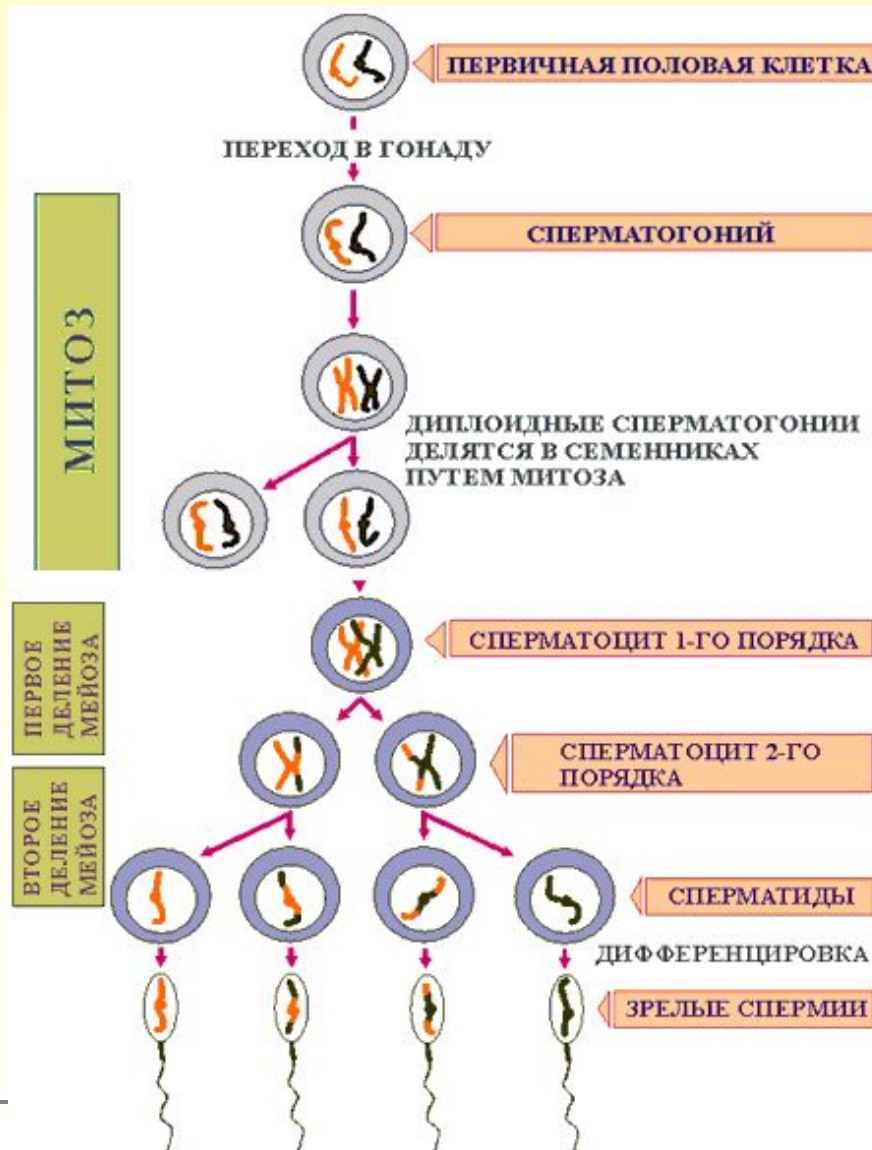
ПЕРВИЧНАЯ ПОЛОВАЯ КЛЕТКА

ПЕРЕХОД В ГОНАДУ

МИТОЗ

СПЕРМАТОГОНИЙ

ДИПЛОИДНЫЕ СПЕРМАТОГОНИИ ДЕЛЯТСЯ В СЕМЕННИКАХ ПУТЕМ МИТОЗА

ПЕРВОЕ ДЕЛЕНИЕ МЕЙОЗА

СПЕРМАТОЦИТ 1-ГО ПОРЯДКА

ВТОРОЕ ДЕЛЕНИЕ МЕЙОЗА

СПЕРМАТОЦИТ 2-ГО ПОРЯДКА

СПЕРМАТИДЫ

ДИФФЕРЕНЦИРОВКА

ЗРЕЛЫЕ СПЕРМИИ